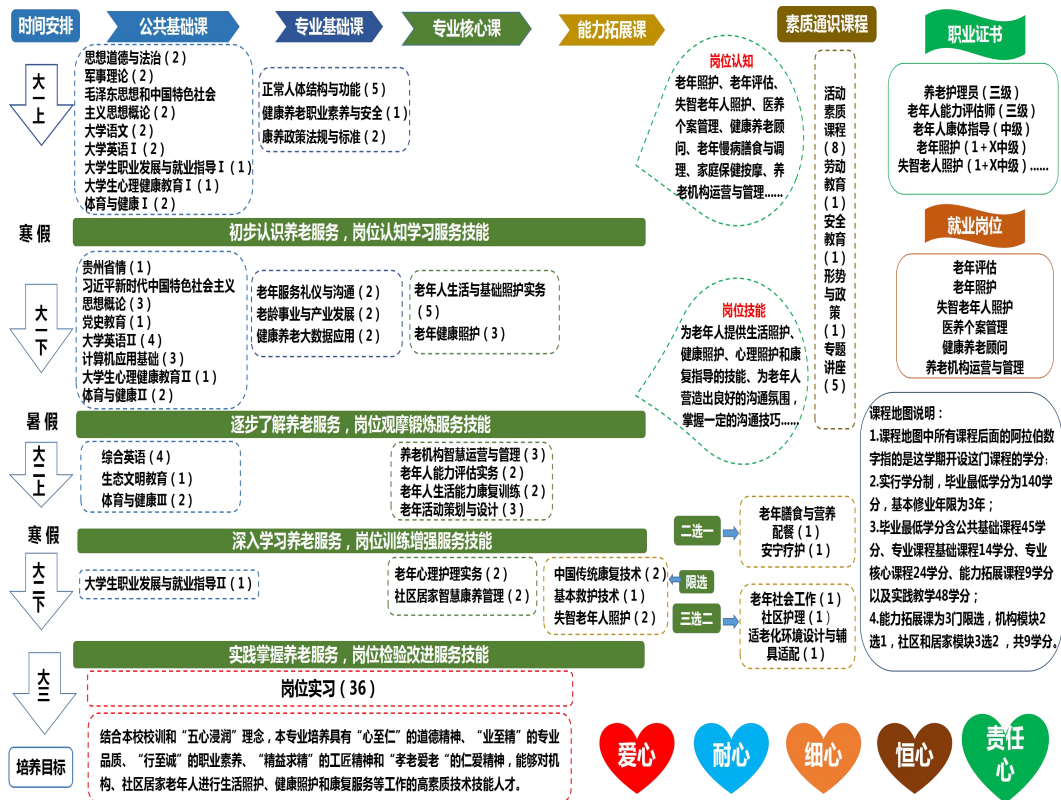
时间安排 公共基础课 专业基础课 专业核心课 能力拓展课 素质通识课程 职业证书

大一上

思想道德与法治（2）
军事理论（2）
毛泽东思想和中国特色社会主义思想概论（2）
大学语文（2）
大学英语Ⅰ（2）
大学生职业发展与就业指导Ⅰ（1）
大学生心理健康教育Ⅰ（1）
体育与健康Ⅰ（2）

正常人体结构与功能（5）
健康养老职业素养与安全（1）
康养政策法规与标准（2）

岗位认知
老年照护、老年评估、失智老年人照护、医养个案管理、健康养老顾问、老年慢病膳食与调理、家庭保健按摩、养老机构运营与管理……

活动素质课程（8）
劳动教育（1）
安全教育（1）
形势与政策（1）
专题讲座（5）

养老护理员（三级）
老年人能力评估师（三级）
老年人康体指导（中级）
老年照护（1+X中级）
失智老人照护（1+X中级）……

寒假 初步认识养老服务，岗位认知学习服务技能

就业岗位
老年评估
老年照护
失智老年人照护
医养个案管理
健康养老顾问
养老机构运营与管理

大一下

贵州省情（1）
习近平新时代中国特色社会主义思想概论（3）
党史教育（1）
大学英语Ⅱ（4）
计算机应用基础（3）
大学生心理健康教育Ⅱ（1）
体育与健康Ⅱ（2）

老年服务礼仪与沟通（2）
老龄事业与产业发展（2）
健康养老大数据应用（2）

老年人生活与基础照护实务（5）
老年健康照护（3）

岗位技能
为老年人提供生活照护、健康照护、心理照护和康复指导的技能、为老年人营造出良好的沟通氛围，掌握一定的沟通技巧……

暑假 逐步了解养老服务，岗位观摩锻炼服务技能

课程地图说明：
1.课程地图中所有课程后面的阿拉伯数字指的是这学期开设这门课程的学分；
2.实行学分制，毕业最低学分为140学分，基本修业年限为3年；
3.毕业最低学分含公共基础课程45学分、专业课程基础课程14学分、专业核心课程24学分、能力拓展课程9学分以及实践教学48学分；
4.能力拓展课为3门限选，机构模块2选1，社区和居家模块3选2，共9学分。

大二上

综合英语（4）
生态文明教育（1）
体育与健康Ⅲ（2）

养老机构智慧运营与管理（3）
老年人能力评估实务（2）
老年人生活能力康复训练（2）
老年活动策划与设计（3）

二选一
老年膳食与营养配餐（1）
安宁疗护（1）

寒假 深入学习养老服务，岗位训练增强服务技能

大二下

大学生职业发展与就业指导Ⅱ（1）

老年心理护理实务（2）
社区居家智慧康养管理（2）

中国传统康复技术（2）
基本救护技术（1）
失智老年人照护（2）

限选

三选二
老年社会工作（1）
社区护理（1）
适老化环境设计与辅具适配（1）

实践掌握养老服务，岗位检验改进服务技能

大三

岗位实习（36）

培养目标

结合本校校训和“五心浸润”理念，本专业培养具有“心至仁”的道德精神、“业至精”的专业品质、“行至诚”的职业素养、“精益求精”的工匠精神和“孝老爱老”的仁爱精神，能够对机构、社区居家老年人进行生活照护、健康照护和康复服务等工作的高素质技术技能人才。

爱心 耐心 细心 恒心 责任心